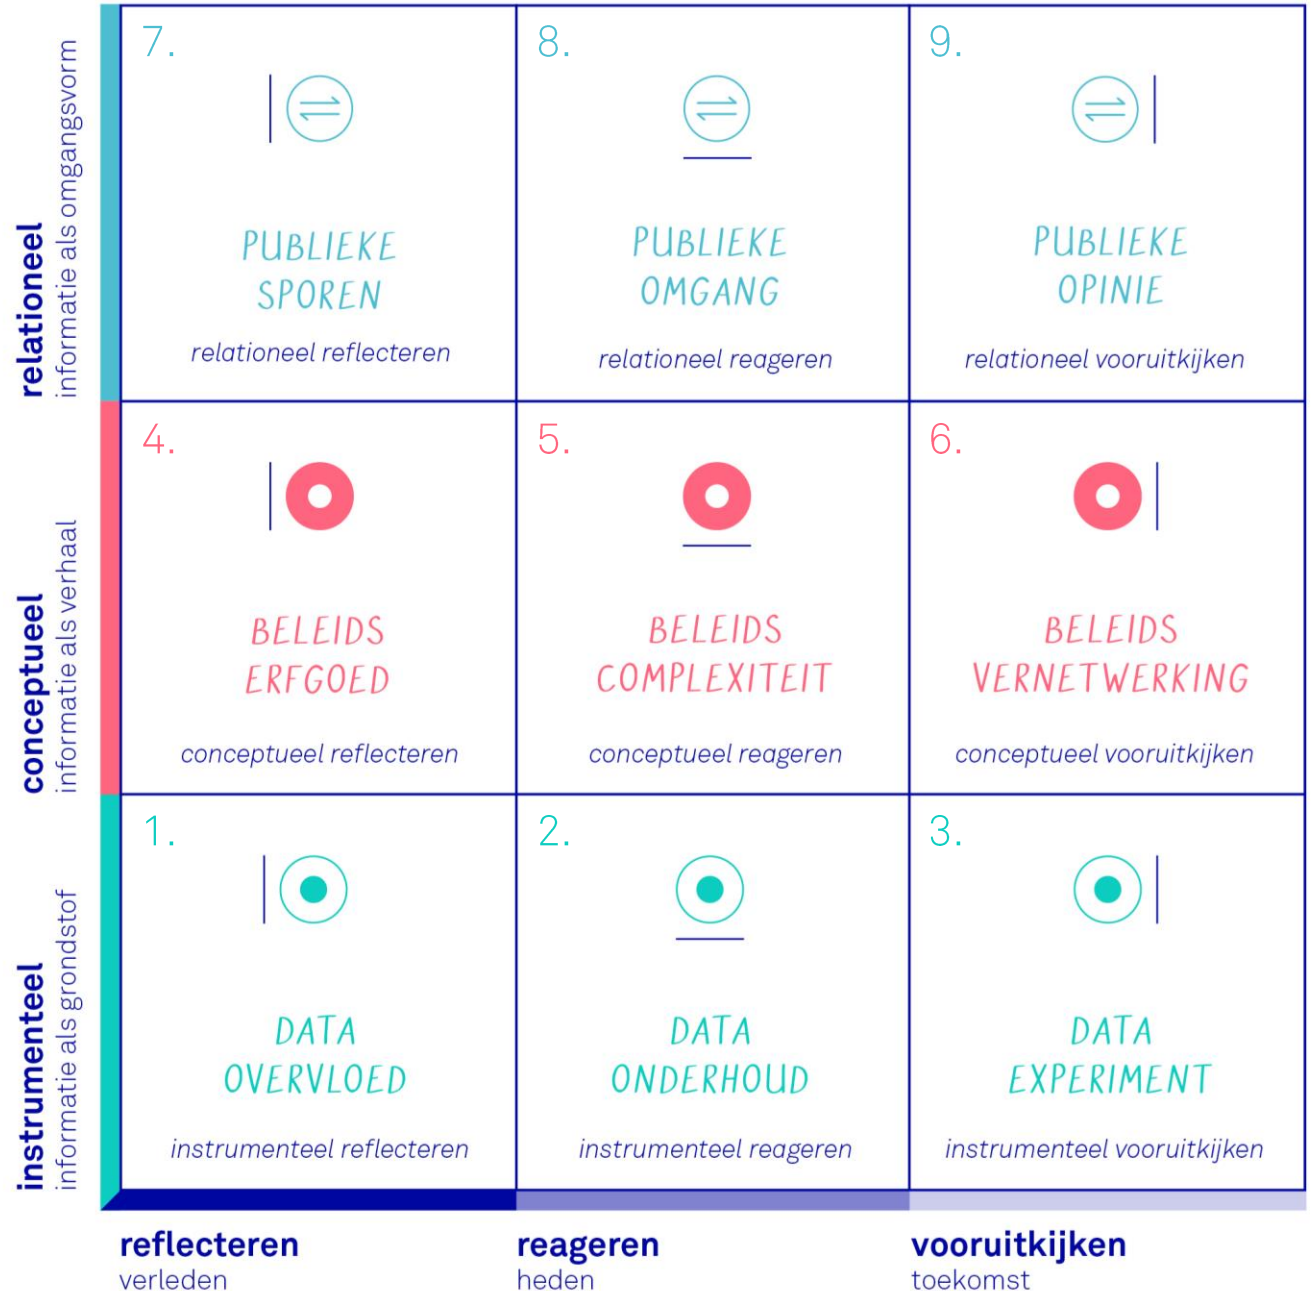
relationeel
informatie als omgangsvorm

conceptueel
informatie als verhaal

instrumenteel
informatie als grondstof

7.
PUBLIEKE SPOREN
relationeel reflecteren

8.
PUBLIEKE OMGANG
relationeel reageren

9.
PUBLIEKE OPINIE
relationeel vooruitkijken

4.
BELEIDS ERFGOED
conceptueel reflecteren

5.
BELEIDS COMPLEXITEIT
conceptueel reageren

6.
BELEIDS VERNETWERKING
conceptueel vooruitkijken

1.
DATA OVERVLOED
instrumenteel reflecteren

2.
DATA ONDERHOUD
instrumenteel reageren

3.
DATA EXPERIMENT
instrumenteel vooruitkijken

reflecteren
verleden

reageren
heden

vooruitkijken
toekomst